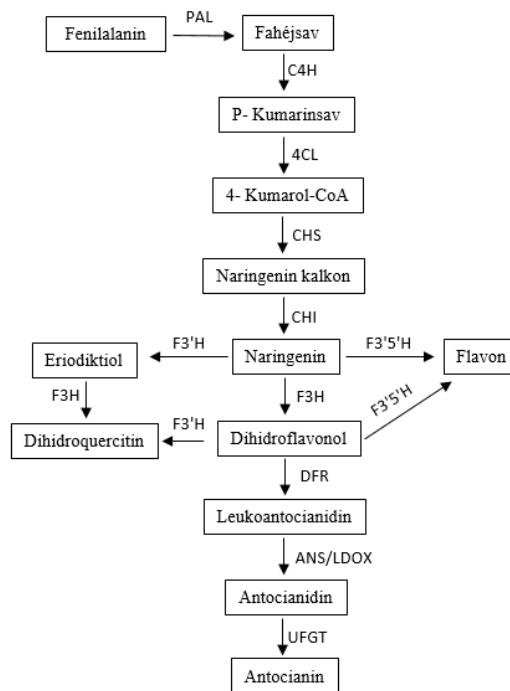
Fenilalanin
PAL
Fahéjsav
C4H
P- Kumarinsav
4CL
4- Kumarol-CoA
CHS
Naringenin kalkon
CHI
Eriodiktiol
F3'H
Naringenin
F3'5'H
Flavon
F3H
F3H
F3'H
F3'5'H
Dihidroquercitin
Dihidroflavonol
DFR
Leukoantocianidin
ANS/LDOX
Antocianidin
UFGT
Antocianin